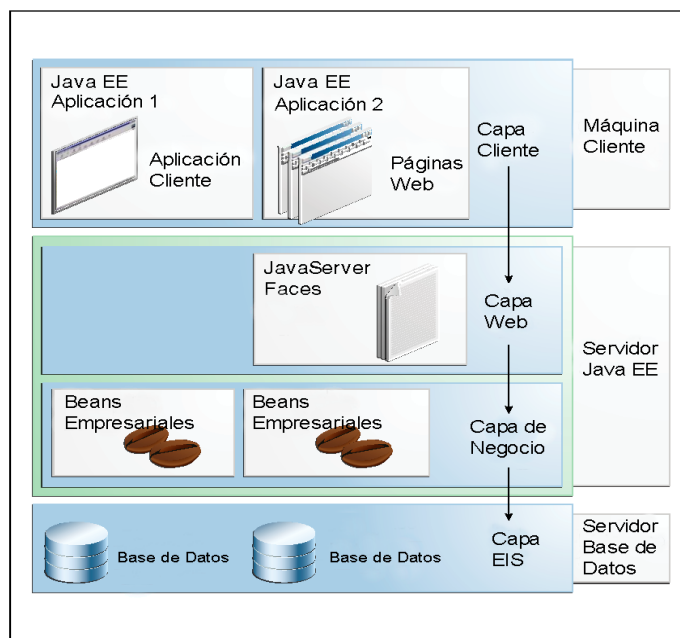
Java EE
Aplicación 1

Aplicación
Cliente

Java EE
Aplicación 2

Páginas
Web

Capa
Cliente

Máquina
Cliente

JavaServer
Faces

Capa
Web

Servidor
Java EE

Beans
Empresariales

Beans
Empresariales

Capa de
Negocio

Base de Datos

Base de Datos

Capa
EIS

Servidor
Base de
Datos